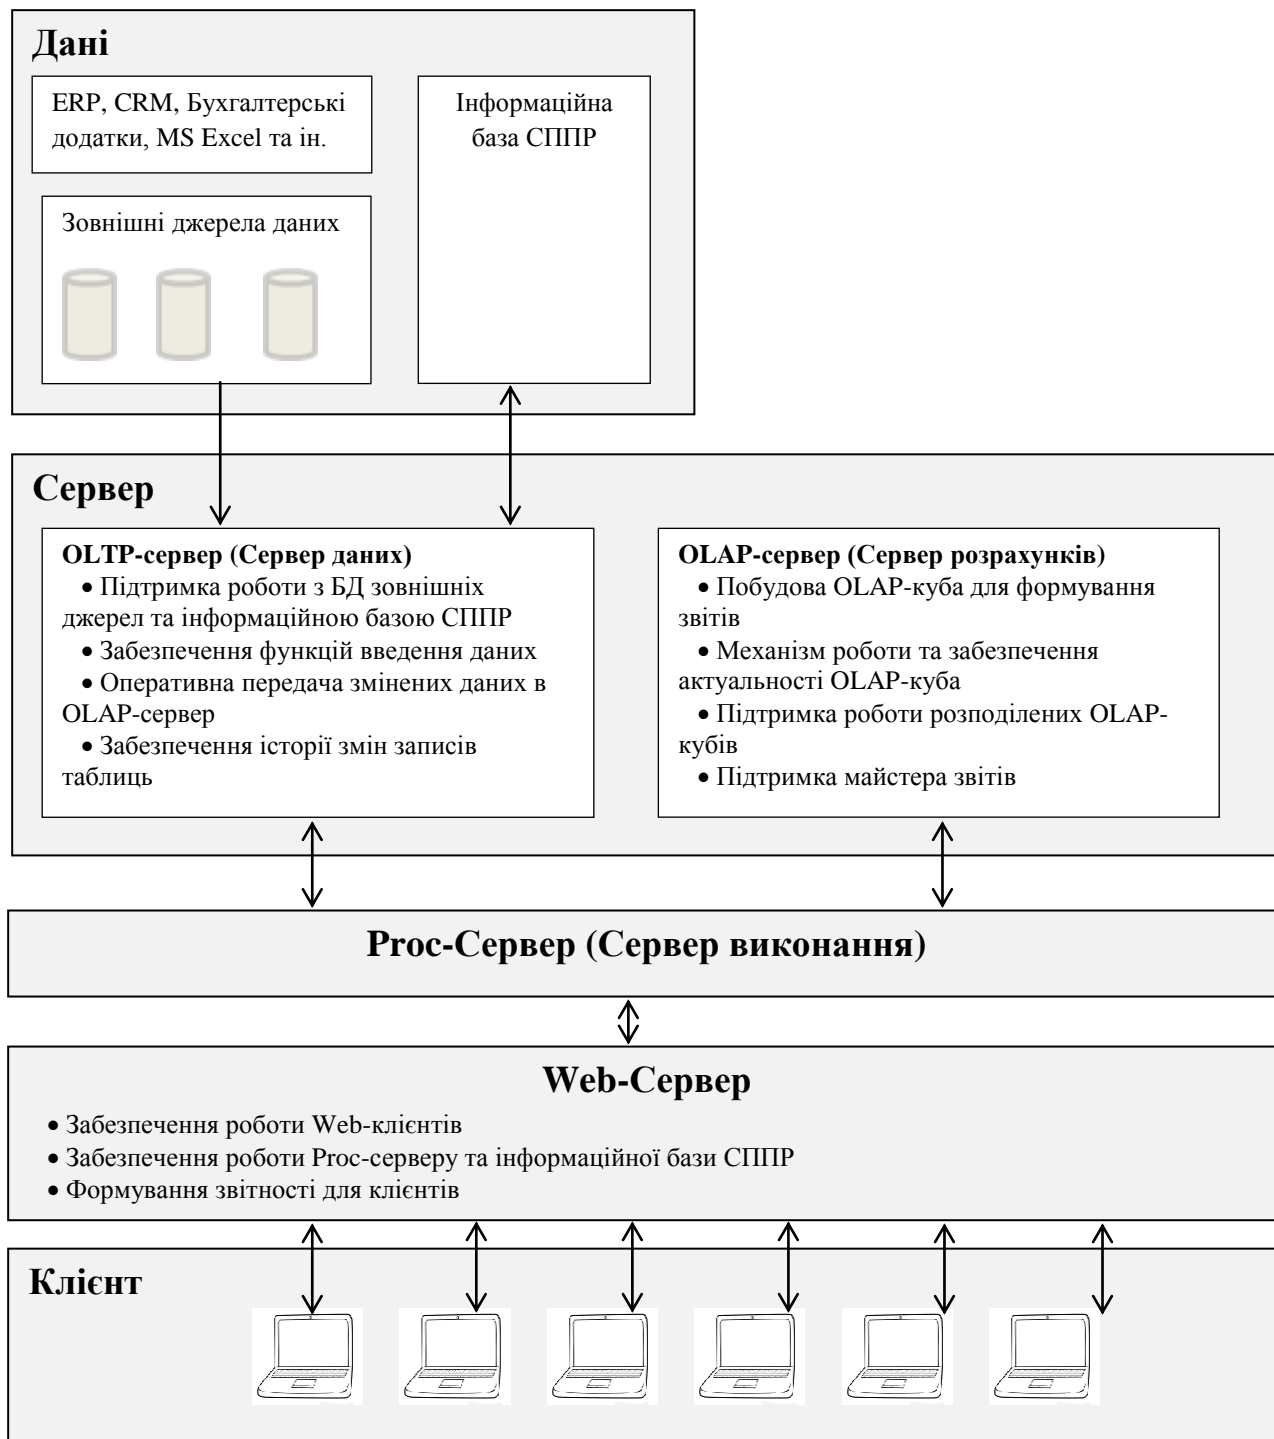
Дані

ERP, CRM, Бухгалтерські додатки, MS Excel та ін.

Зовнішні джерела даних

Інформаційна база СППР

Сервер

OLTP-сервер (Сервер даних)
• Підтримка роботи з БД зовнішніх джерел та інформаційною базою СППР
• Забезпечення функцій введення даних
• Оперативна передача змінених даних в OLAP-сервер
• Забезпечення історії змін записів таблиць

OLAP-сервер (Сервер розрахунків)
• Побудова OLAP-куба для формування звітів
• Механізм роботи та забезпечення актуальності OLAP-куба
• Підтримка роботи розподілених OLAP-кубів
• Підтримка майстера звітів

Proc-Сервер (Сервер виконання)

Web-Сервер

• Забезпечення роботи Web-клієнтів
• Забезпечення роботи Proc-серверу та інформаційної бази СППР
• Формування звітності для клієнтів

Клієнт